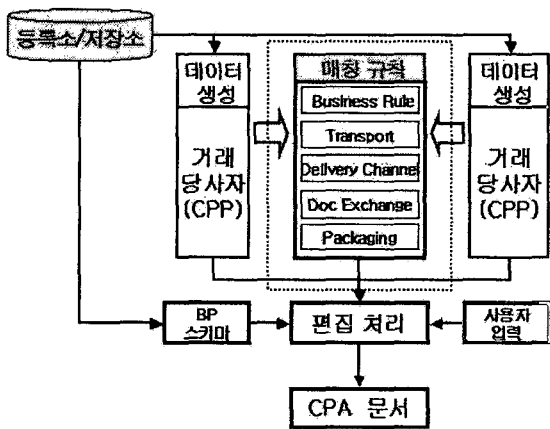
등록소/저장소

데이터 생성

거래 당사자 (CPP)

매칭 규칙

Business Rule

Transport

Delivery Channe

Doc Exchange

Packaging

데이터 생성

거래 당사자 (CPP)

BP 스키마

편집 처리

사용자 입력

CPA 문서